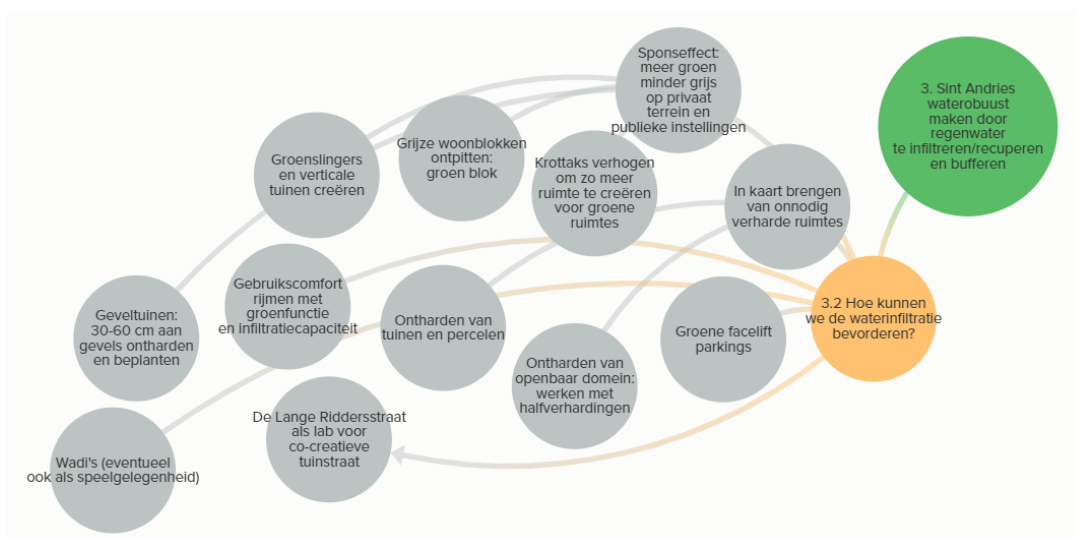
Sponseffect: meer groen minder grijs op privaat terrein en publieke instellingen

3. Sint Andries waterobuust maken door regenwater te infiltreren/recuperen en bufferen

Groenslingers en verticale tuinen creëren

Grijze woonblokken ontpitten: groen blok

Krottaks verhogen om zo meer ruimte te creëren voor groene ruimtes

In kaart brengen van onnodig verharde ruimtes

Gebruikscomfort rijmen met groenfunctie en infiltratiecapaciteit

Geveltuinen: 30-60 cm aan gevels ontharden en beplanten

Ontharden van tuinen en percelen

Groene facelift parkings

3.2 Hoe kunnen we de waterinfiltratie bevorderen?

Ontharden van openbaar domein: werken met halfverhardingen

De Lange Riddersstraat als lab voor co-creatieve tuinstraat

Wadi's (eventueel ook als speelgelegenheid)